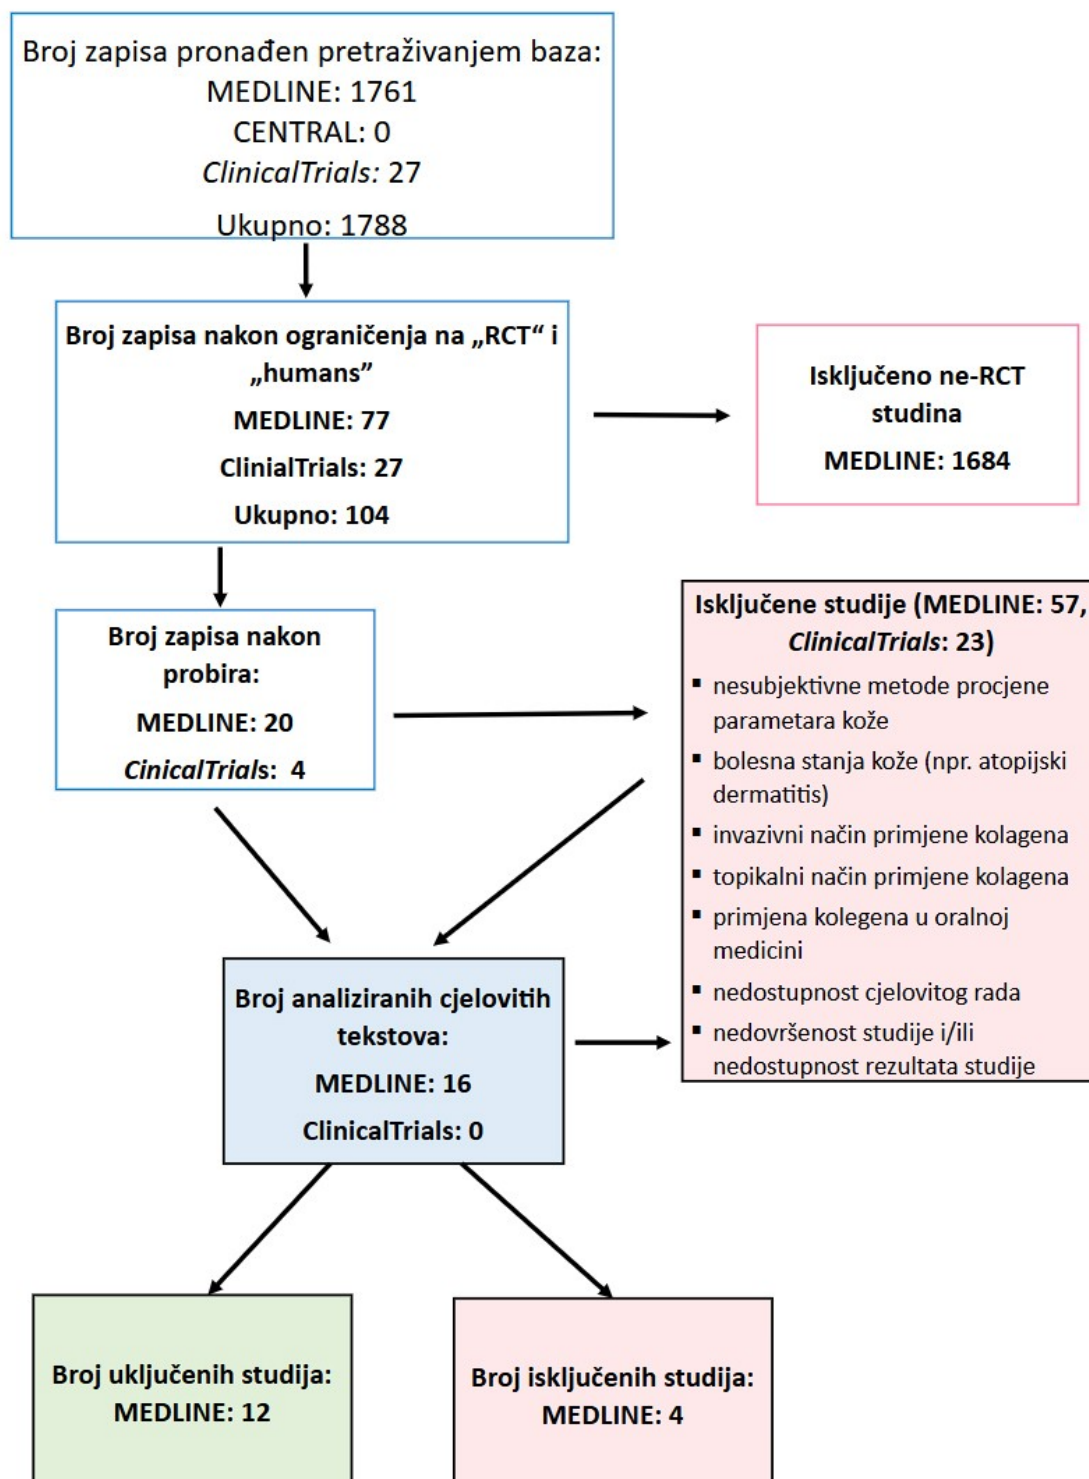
Broj zapisa pronađen pretraživanjem baza:
MEDLINE: 1761
CENTRAL: 0
ClinicalTrials: 27
Ukupno: 1788

Broj zapisa nakon ograničenja na „RCT“ i „humans”
MEDLINE: 77
ClinialTrials: 27
Ukupno: 104

Isključeno ne-RCT studina
MEDLINE: 1684

Broj zapisa nakon probira:
MEDLINE: 20
CinicalTrials: 4

Isključene studije (MEDLINE: 57, ClinicalTrials: 23)
▪ nesubjektivne metode procjene parametara kože
▪ bolesna stanja kože (npr. atopijski dermatitis)
▪ invazivni način primjene kolagena
▪ topikalni način primjene kolagena
▪ primjena kolegena u oralnoj medicini
▪ nedostupnost cjelovitog rada
▪ nedovršenost studije i/ili nedostupnost rezultata studije

Broj analiziranih cjelovitih tekstova:
MEDLINE: 16
ClinicalTrials: 0

Broj uključenih studija:
MEDLINE: 12

Broj isključenih studija:
MEDLINE: 4